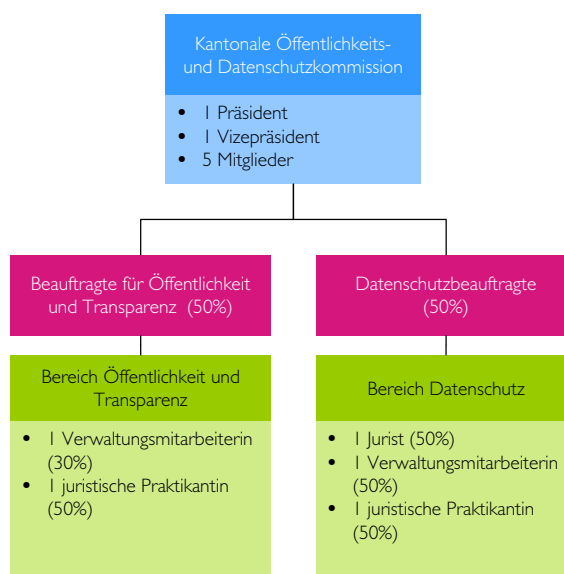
Kantonale Öffentlichkeits- und Datenschutzkommission

- 1 Präsident
- 1 Vizepräsident
- 5 Mitglieder

Beauftragte für Öffentlichkeit und Transparenz (50%)

Datenschutzbeauftragte (50%)

Bereich Öffentlichkeit und Transparenz

- 1 Verwaltungsmitarbeiterin (30%)
- 1 juristische Praktikantin (50%)

Bereich Datenschutz

- 1 Jurist (50%)
- 1 Verwaltungsmitarbeiterin (50%)
- 1 juristische Praktikantin (50%)